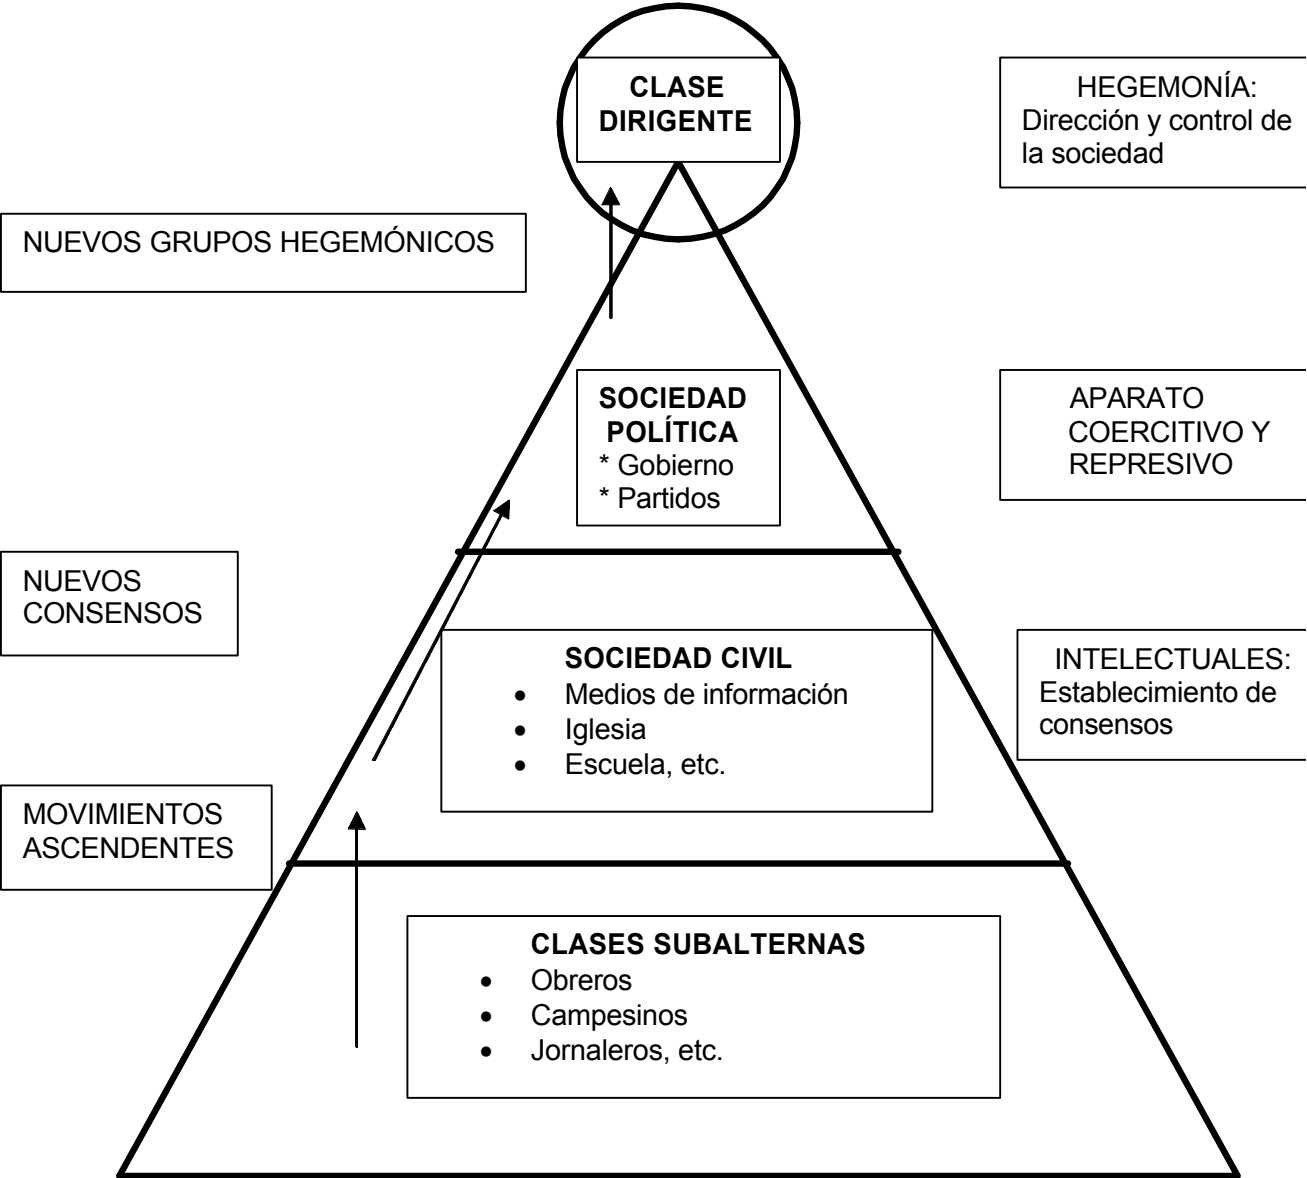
CLASE DIRIGENTE

HEGEMONÍA: Dirección y control de la sociedad

NUEVOS GRUPOS HEGEMÓNICOS

SOCIEDAD POLÍTICA
* Gobierno
* Partidos

APARATO COERCITIVO Y REPRESIVO

NUEVOS CONSENSOS

SOCIEDAD CIVIL
- Medios de información
- Iglesia
- Escuela, etc.

INTELECTUALES: Establecimiento de consensos

MOVIMIENTOS ASCENDENTES

CLASES SUBALTERNAS
- Obreros
- Campesinos
- Jornaleros, etc.